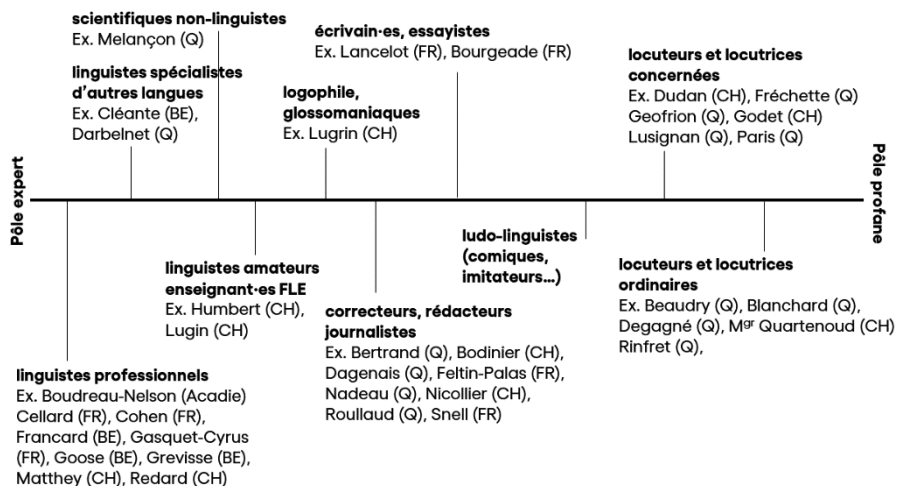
scientifiques non-linguistes
Ex. Melançon (Q)

linguistes spécialistes d'autres langues
Ex. Cléante (BE), Darbelnet (Q)

logophile, glossomaniaques
Ex. Lugrin (CH)

écrivain·es, essayistes
Ex. Lancelot (FR), Bourgeade (FR)

locuteurs et locutrices concernées
Ex. Dudan (CH), Fréchette (Q) Geofrion (Q), Godet (CH) Lusignan (Q), Paris (Q)

Pôle expert

Pôle profane

linguistes professionnels
Ex. Boudreau-Nelson (Acadie) Cellard (FR), Cohen (FR), Francard (BE), Gasquet-Cyrus (FR), Goose (BE), Grevisse (BE), Matthey (CH), Redard (CH)

linguistes amateurs enseignant·es FLE
Ex. Humbert (CH), Lugin (CH)

correcteurs, rédacteurs journalistes
Ex. Bertrand (Q), Bodinier (CH), Dagenais (Q), Feltin-Palas (FR), Nadeau (Q), Nicollier (CH), Roullaud (Q), Snell (FR)

ludo-linguistes (comiques, imitateurs...)

locuteurs et locutrices ordinaires
Ex. Beaudry (Q), Blanchard (Q), Degagné (Q), M$^{gr}$ Quartenoud (CH) Rinfret (Q),